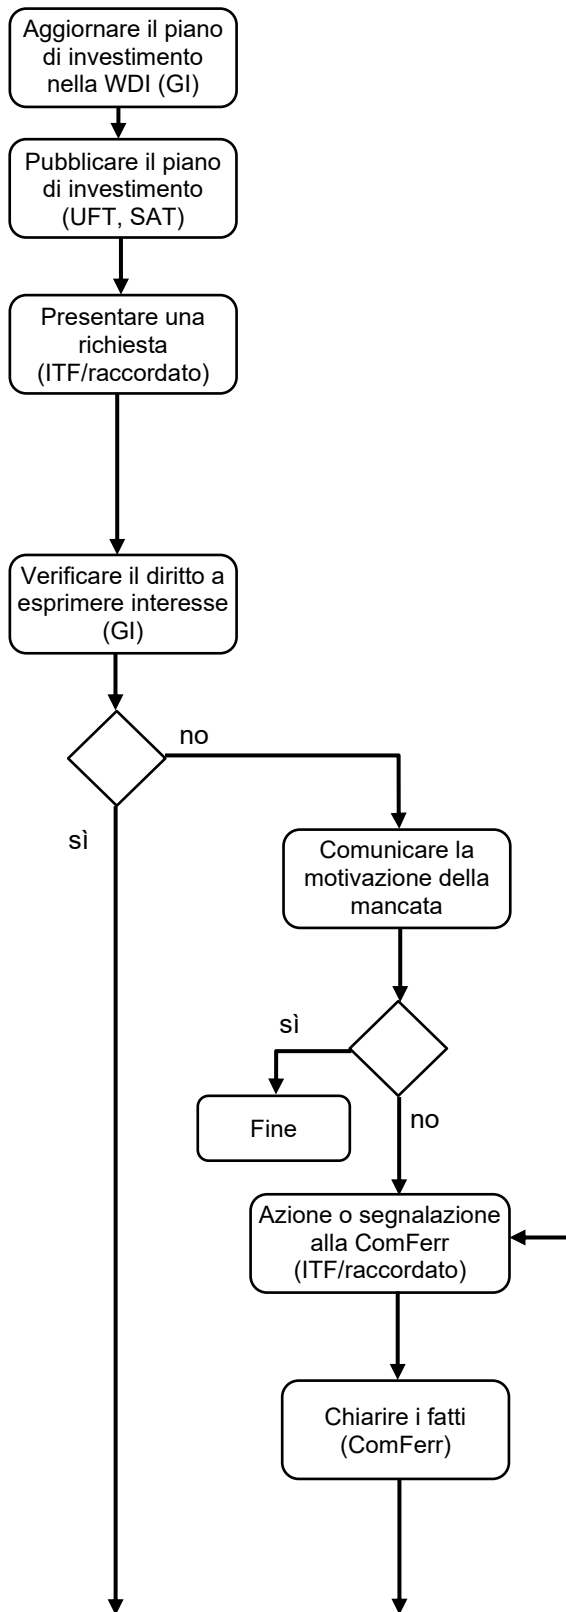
Aggiornare il piano di investimento nella WDI (GI)

Pubblicare il piano di investimento (UFT, SAT)

Presentare una richiesta (ITF/raccordato)

Verificare il diritto a esprimere interesse (GI)

no

sì

Comunicare la motivazione della mancata

sì

Fine

no

Azione o segnalazione alla ComFerr (ITF/raccordato)

Chiarire i fatti (ComFerr)